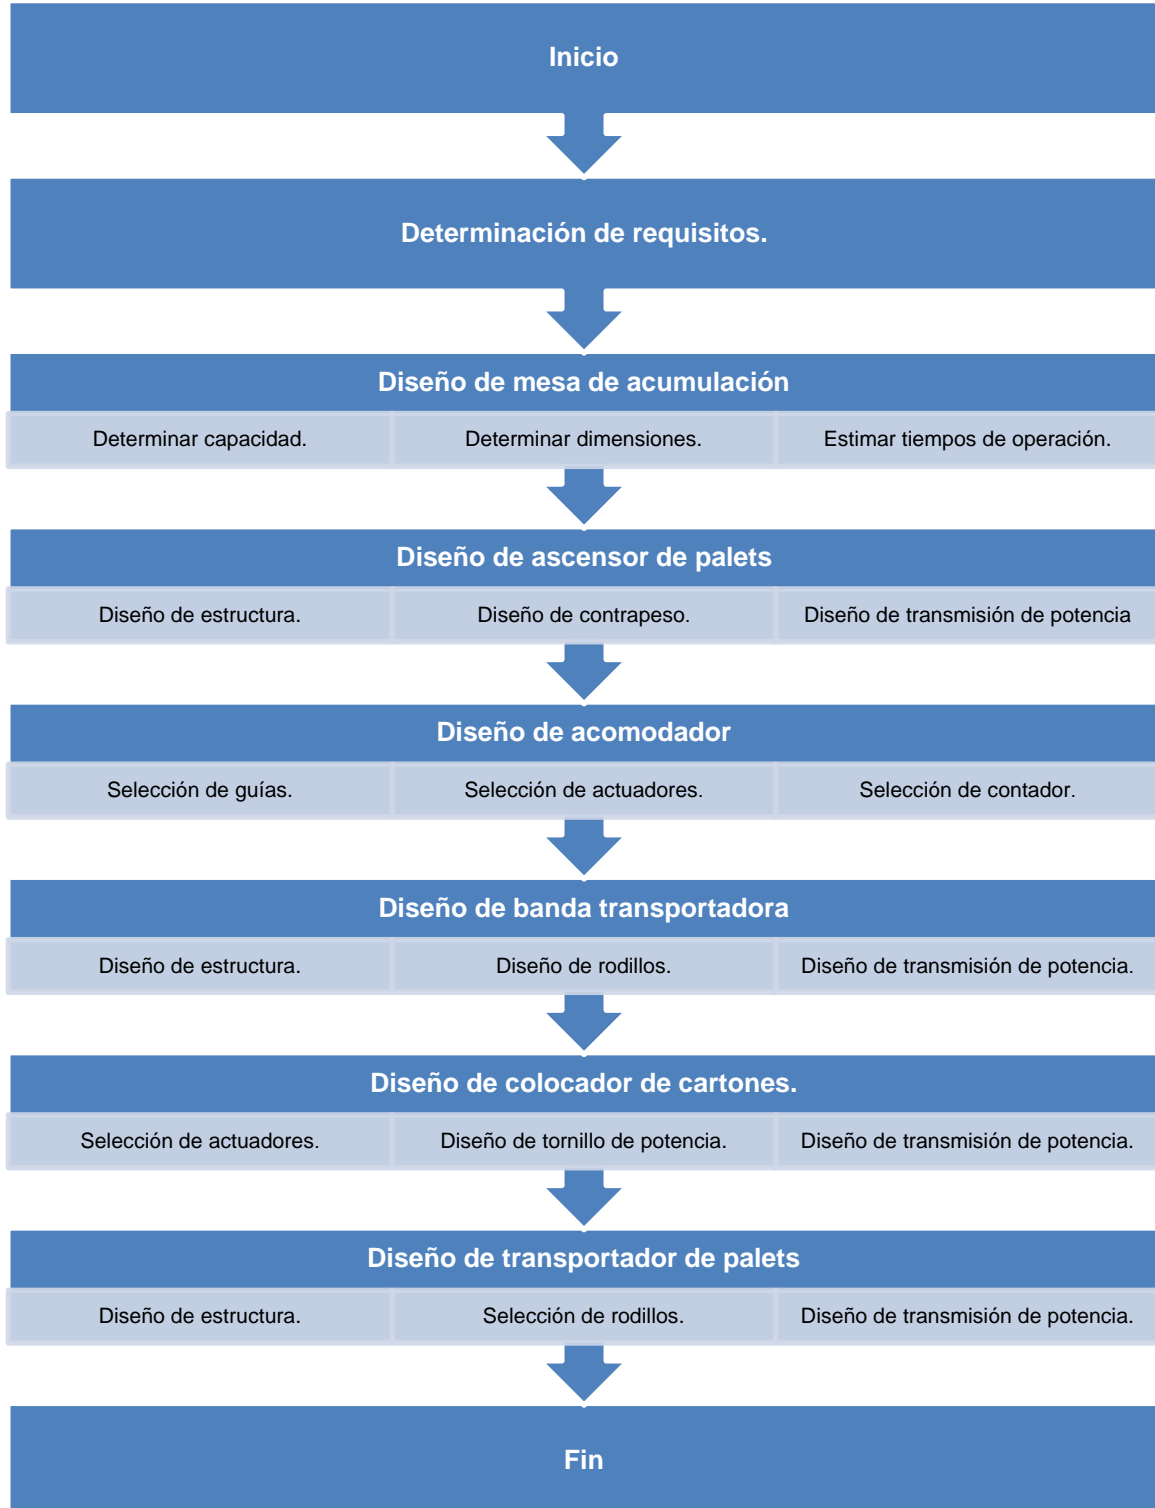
Inicio

Determinación de requisitos.

Diseño de mesa de acumulación

Determinar capacidad.

Determinar dimensiones.

Estimar tiempos de operación.

Diseño de ascensor de palets

Diseño de estructura.

Diseño de contrapeso.

Diseño de transmisión de potencia

Diseño de acomodador

Selección de guías.

Selección de actuadores.

Selección de contador.

Diseño de banda transportadora

Diseño de estructura.

Diseño de rodillos.

Diseño de transmisión de potencia.

Diseño de colocador de cartones.

Selección de actuadores.

Diseño de tornillo de potencia.

Diseño de transmisión de potencia.

Diseño de transportador de palets

Diseño de estructura.

Selección de rodillos.

Diseño de transmisión de potencia.

Fin